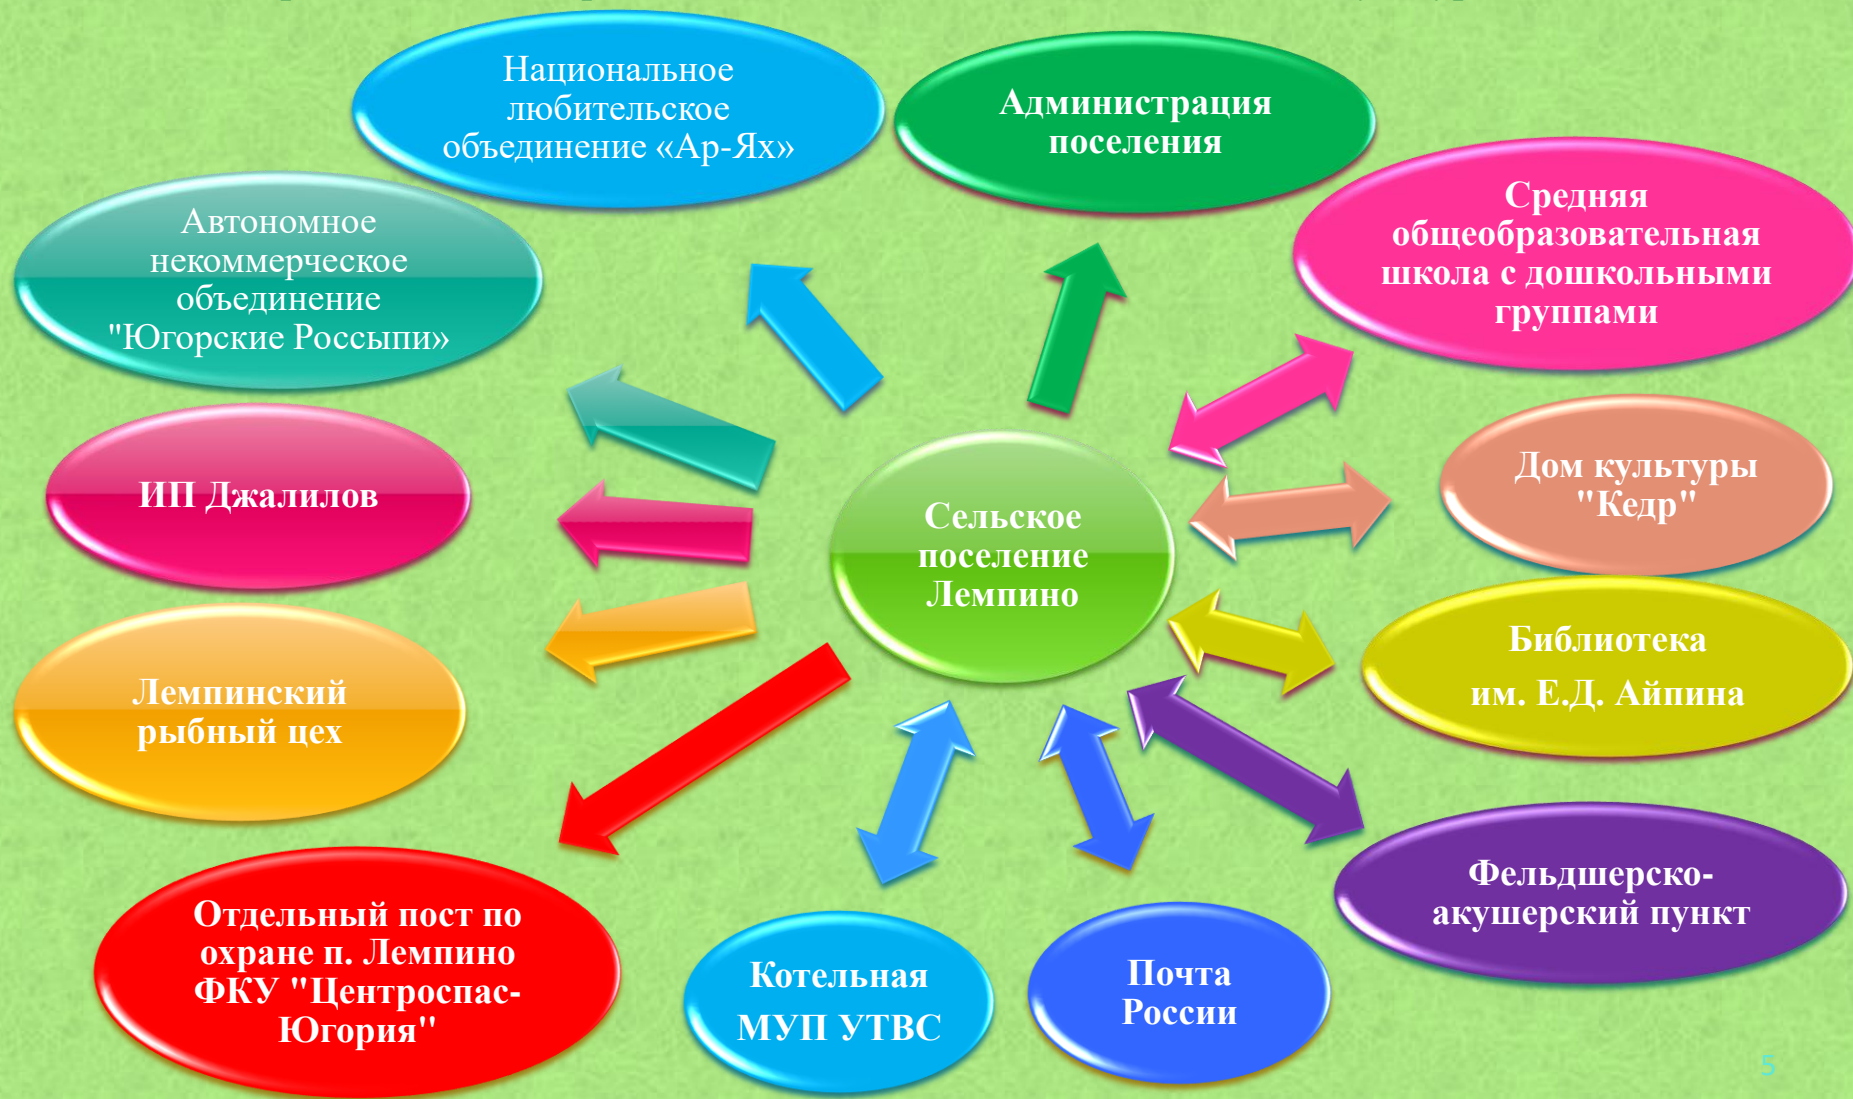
Сельское поселение Лемпино

Национальное любительское объединение «Ар-Ях»

Администрация поселения

Средняя общеобразовательная школа с дошкольными группами

Дом культуры "Кедр"

Библиотека им. Е.Д. Айпина

Фельдшерско-акушерский пункт

Почта России

Котельная МУП УТВС

Отдельный пост по охране п. Лемпино ФКУ "Центроспас-Югория"

Лемпинский рыбный цех

ИП Джалилов

Автономное некоммерческое объединение "Югорские Россыпи»

5